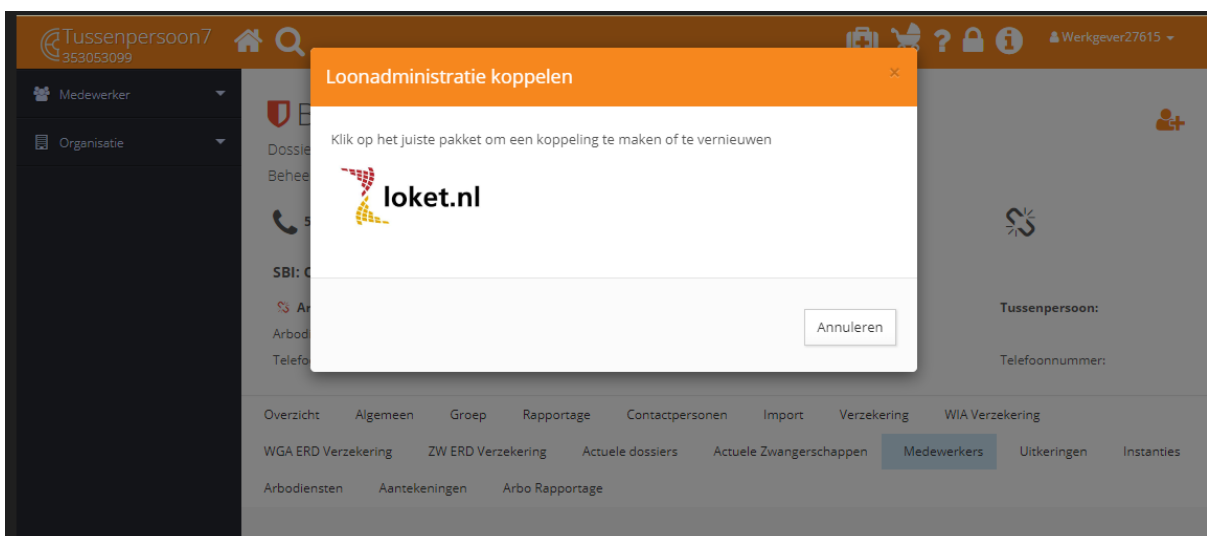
Tussenpersoon7
353053099

Werkgever27615

Medewerker

Organisatie

Dossie
Behee

SBI: C

Ar
Arbodi
Telefo

Loonadministratie koppelen

×

Klik op het juiste pakket om een koppeling te maken of te vernieuwen

loket.nl

Annuleren

Tussenpersoon:

Telefoonnummer:

Overzicht Algemeen Groep Rapportage Contactpersonen Import Verzekering WIA Verzekering

WGA ERD Verzekering ZW ERD Verzekering Actuele dossiers Actuele Zwangerschappen Medewerkers Uitkeringen Instanties

Arbodiensten Aantekeningen Arbo Rapportage